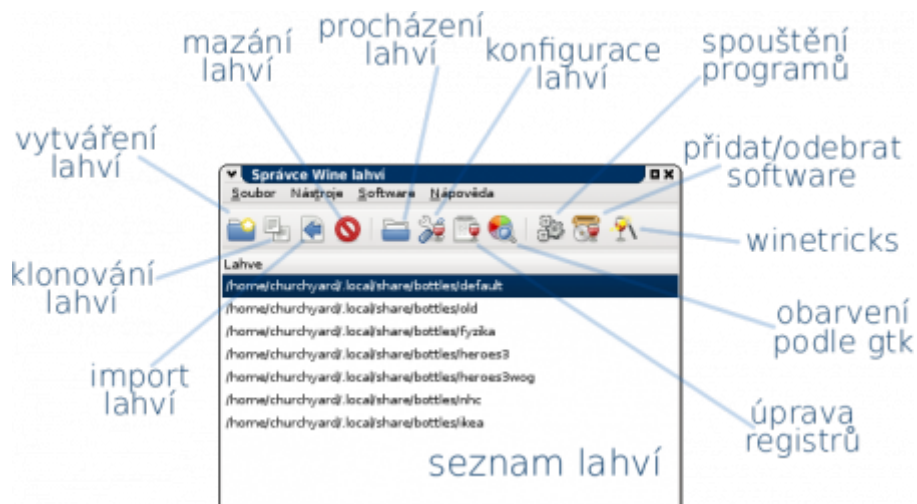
mazání lahví

procházení lahví

konfigurace lahví

spouštění programů

vytváření lahví

přidat/odebrat software

Správce Wine lahví

Soubor Nástroje Software Nápověda

winetricks

klonování lahví

Lahve

/home/churchyard/.local/share/bottles/default
/home/churchyard/.local/share/bottles/old
/home/churchyard/.local/share/bottles/fyzika
/home/churchyard/.local/share/bottles/heroes3
/home/churchyard/.local/share/bottles/heroes3wog
/home/churchyard/.local/share/bottles/nhc
/home/churchyard/.local/share/bottles/ikea

obarvení podle gtk

import lahví

úprava registrů

seznam lahví